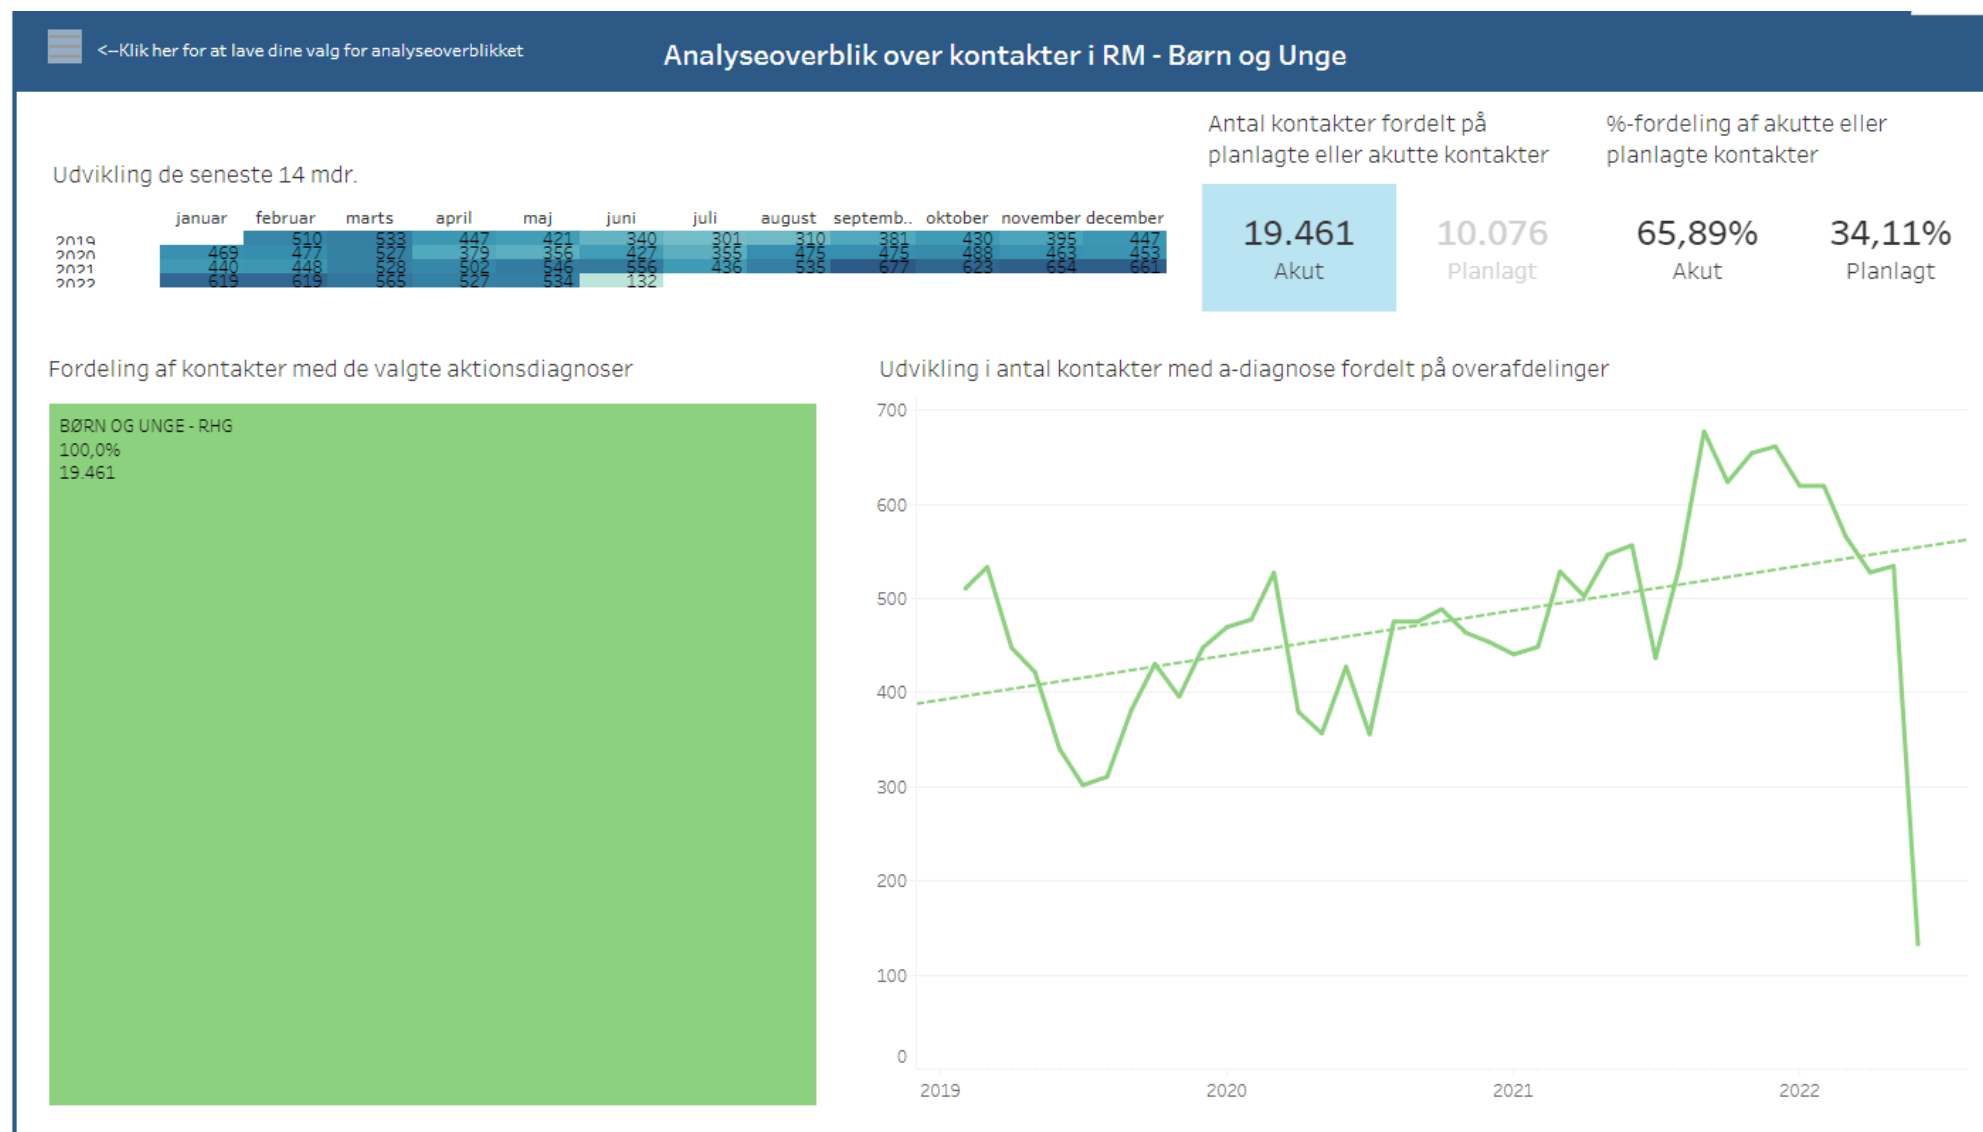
<--Klik her for at lave dine valg for analyseoverblikket

Analyseoverblik over kontakter i RM - Børn og Unge

Udvikling de seneste 14 mdr.

| | januar | februar | marts | april | maj | juni | juli | august | septemb.. | oktober | november | december |
|---|---|---|---|---|---|---|---|---|---|---|---|---|
| 2019 | | 510 | 533 | 447 | 421 | 340 | 301 | 310 | 381 | 430 | 395 | 447 |
| 2020 | 469 | 477 | 527 | 379 | 356 | 427 | 355 | 475 | 475 | 488 | 463 | 453 |
| 2021 | 440 | 448 | 528 | 502 | 546 | 556 | 436 | 535 | 677 | 623 | 654 | 661 |
| 2022 | 619 | 619 | 565 | 527 | 534 | 132 | | | | | | |

Antal kontakter fordelt på planlagte eller akutte kontakter

19.461
Akut

10.076
Planlagt

%-fordeling af akutte eller planlagte kontakter

65,89%
Akut

34,11%
Planlagt

Fordeling af kontakter med de valgte aktionsdiagnoser

BØRN OG UNGE - RHG
100,0%
19.461

Udvikling i antal kontakter med a-diagnose fordelt på overafdelinger

700
600
500
400
300
200
100
0

2019
2020
2021
2022